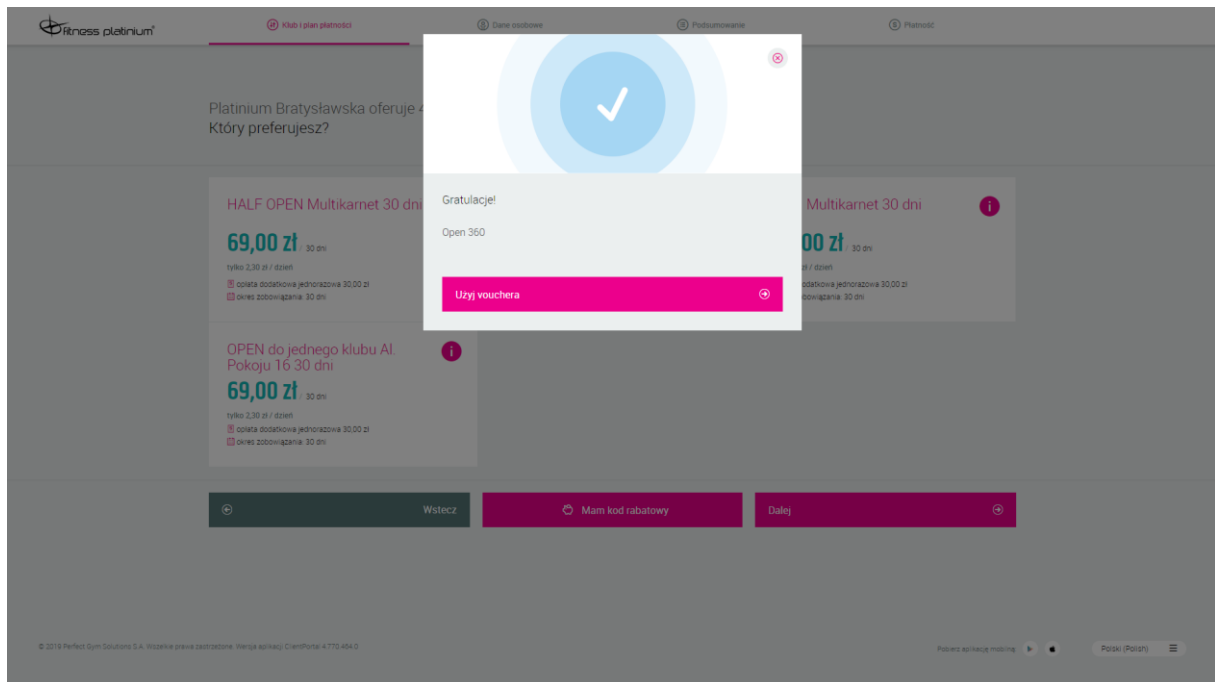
fitness platinium®

① Klub i plan płatności
② Dane osobowe
③ Podsumowanie
④ Płatność

Platinium Bratysławska oferuje 4
Który preferujesz?

HALF OPEN Multikarnet 30 dni
69,00 zł / 30 dni
tylko 2,30 zł / dzień
opłata dodatkowa jednorazowa 30,00 zł
okres zobowiązania: 30 dni

Multikarnet 30 dni
00 zł / 30 dni
/ dzień
odatkowa jednorazowa 30,00 zł
bowiązania: 30 dni

OPEN do jednego klubu Al. Pokoju 16 30 dni
69,00 zł / 30 dni
tylko 2,30 zł / dzień
opłata dodatkowa jednorazowa 30,00 zł
okres zobowiązania: 30 dni

Gratulacje!

Open 360

Użyj vouchera

Wstecz
Mam kod rabatowy
Dalej

© 2019 Perfect Gym Solutions S.A. Wszelkie prawa zastrzeżone. Wersja aplikacji ClientPortal: 4.770.464.0

Pobierz aplikację mobilną

Polski (Polish)